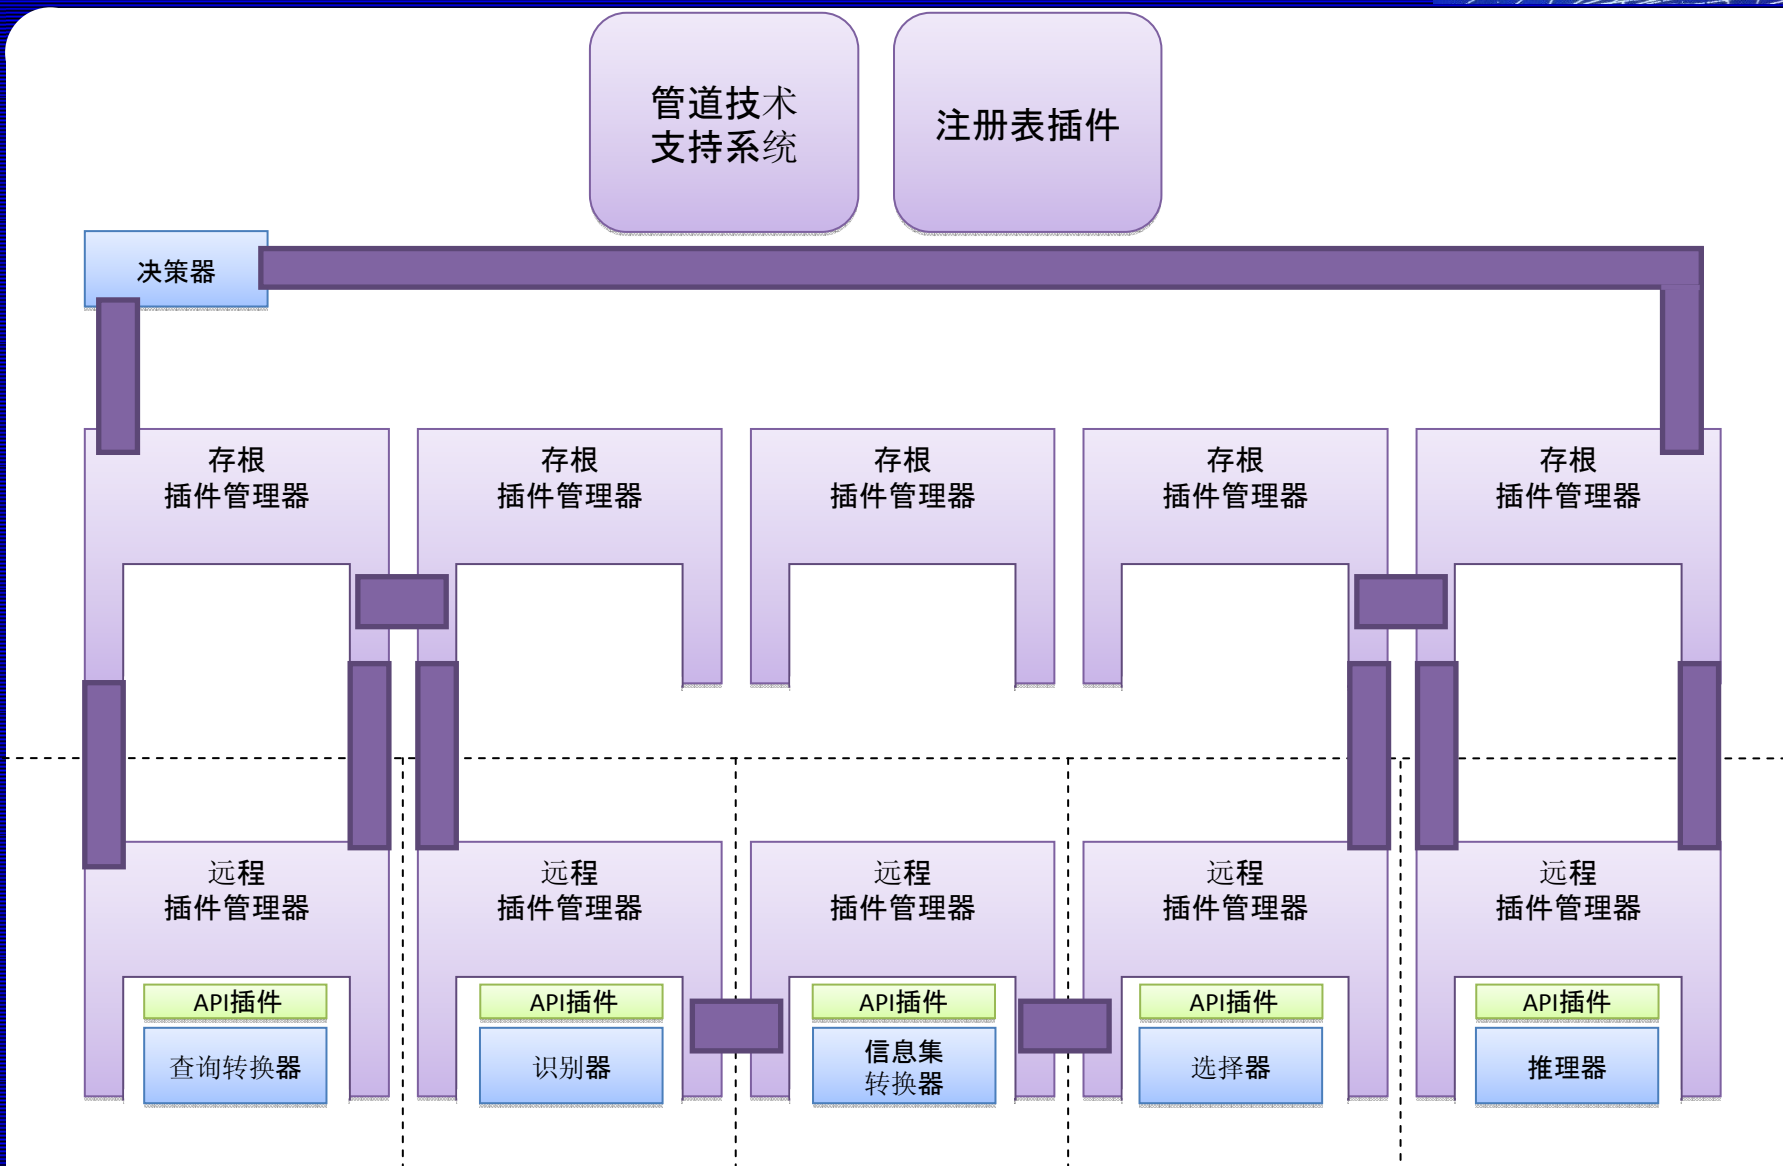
管道技术
支持系统

注册表插件

决策器

存根
插件管理器

存根
插件管理器

存根
插件管理器

存根
插件管理器

存根
插件管理器

远程
插件管理器

API插件

查询转换器

远程
插件管理器

API插件

识别器

远程
插件管理器

API插件

信息集
转换器

远程
插件管理器

API插件

选择器

远程
插件管理器

API插件

推理器